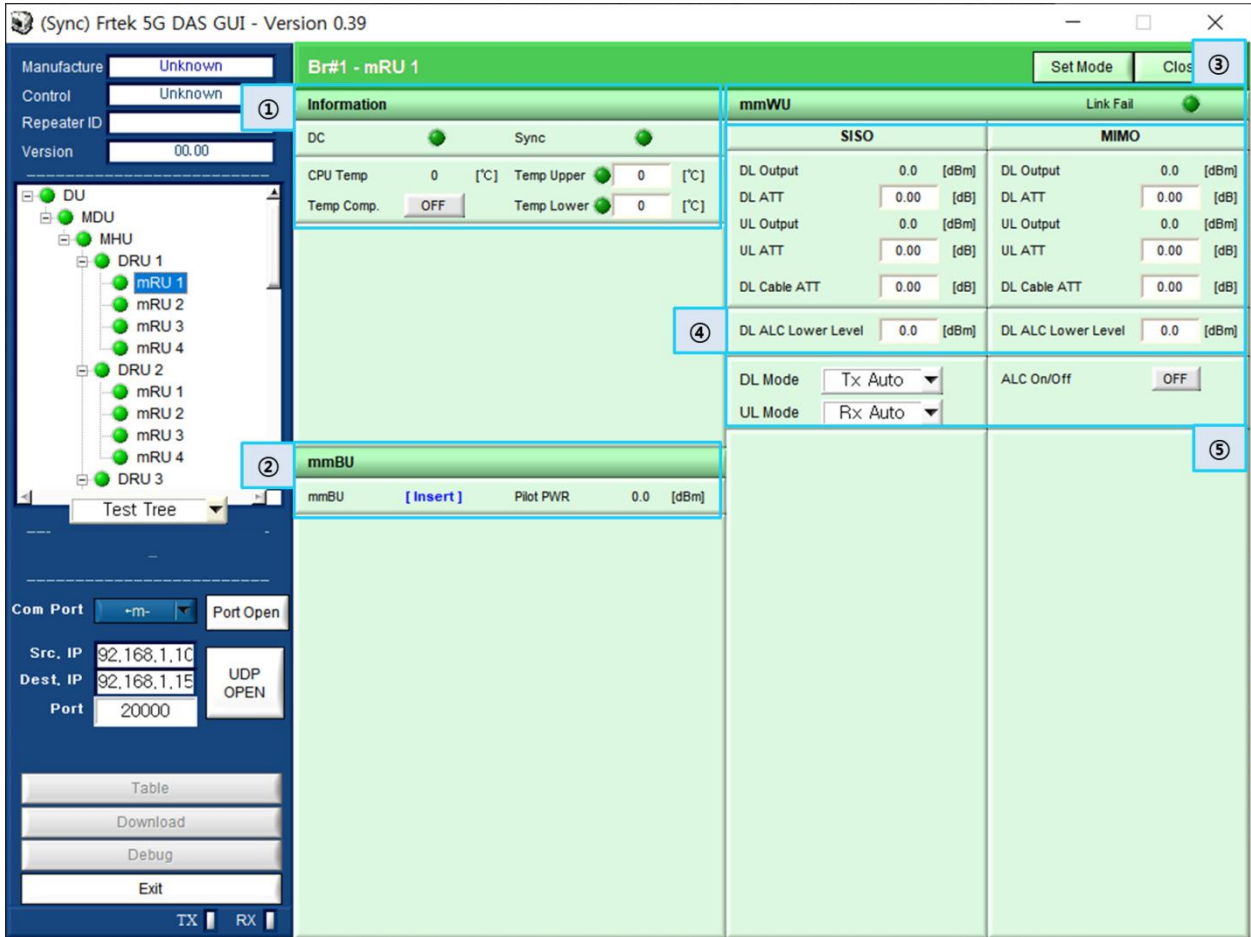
(Sync) Frtek 5G DAS GUI - Version 0.39

Manufacture Unknown
Control Unknown
Repeater ID
Version 00.00

DU
MDU
MHU
DRU 1
mRU 1
mRU 2
mRU 3
mRU 4
DRU 2
mRU 1
mRU 2
mRU 3
mRU 4
DRU 3
Test Tree

Com Port -m- Port Open
Src. IP 92.168.1.10
Dest. IP 92.168.1.15
Port 20000
UDP OPEN

Table
Download
Debug
Exit
TX RX

Br#1 - mRU 1
Set Mode Clos ③

① Information
DC Sync
CPU Temp 0 [°C] Temp Upper 0 [°C]
Temp Comp. OFF Temp Lower 0 [°C]

② mmBU
mmBU [ Insert ] Pilot PWR 0.0 [dBm]

mmWU Link Fail

| SISO | | | MIMO | | |
|---|---|---|---|---|---|
| DL Output | 0.0 | [dBm] | DL Output | 0.0 | [dBm] |
| DL ATT | 0.00 | [dB] | DL ATT | 0.00 | [dB] |
| UL Output | 0.0 | [dBm] | UL Output | 0.0 | [dBm] |
| UL ATT | 0.00 | [dB] | UL ATT | 0.00 | [dB] |
| DL Cable ATT | 0.00 | [dB] | DL Cable ATT | 0.00 | [dB] |

④ DL ALC Lower Level 0.0 [dBm] DL ALC Lower Level 0.0 [dBm]

DL Mode Tx Auto
UL Mode Rx Auto
ALC On/Off OFF
⑤